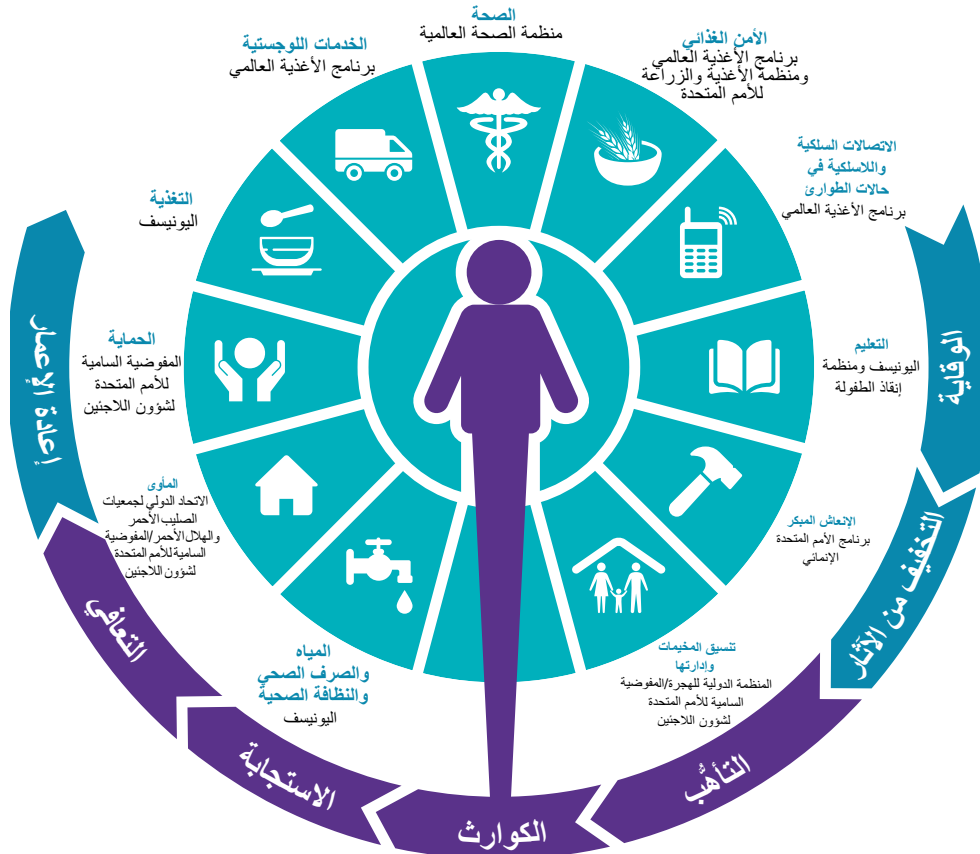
الصحة
منظمة الصحة العالمية

الخدمات اللوجستية
برنامج الأغذية العالمي

الأمن الغذائي
برنامج الأغذية العالمي ومنظمة الأغذية والزراعة للأمم المتحدة

الاتصالات السلكية واللاسلكية في حالات الطوارئ
برنامج الأغذية العالمي

التغذية
اليونيسف

التعليم
اليونيسف ومنظمة إنقاذ الطفولة

الحماية
المفوضية السامية للأمم المتحدة لشؤون اللاجئين

الإنعاش المبكر
برنامج الأمم المتحدة الإنمائي

المأوى
الاتحاد الدولي لجمعيات الصليب الأحمر والهلال الأحمر/المفوضية السامية للأمم المتحدة لشؤون اللاجئين

تنسيق المخيمات وإدارتها
المنظمة الدولية للهجرة/المفوضية السامية للأمم المتحدة لشؤون اللاجئين

المياه والصرف الصحي والنظافة الصحية
اليونيسف

الوقاية

التخفيف من الآثار

التأهُّب

الكوارث

الاستجابة

التعافي

إعادة الإعمار